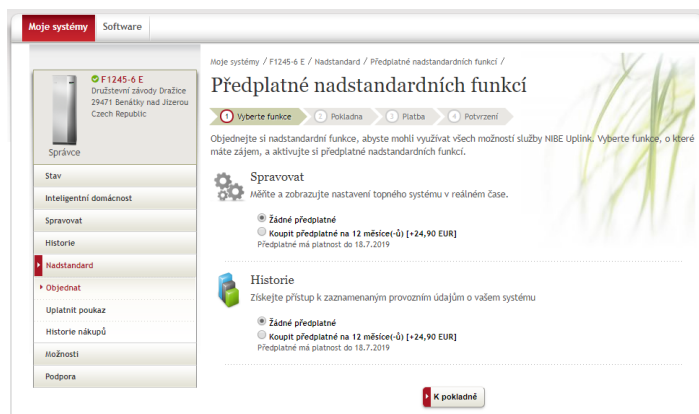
Moje systémy Software

F1245-6 E
Družstevní závody Dražice
29471 Benátky nad Jizerou
Czech Republic

Správce

Stav
Inteligentní domácnost
Spravovat
Historie
Nadstandard
Objednat
Uplatnit poukaz
Historie nákupů
Možnosti
Podpora

Moje systémy / F1245-6 E / Nadstandard / Předplatné nadstandardních funkcí /

Předplatné nadstandardních funkcí

1 Vyberte funkce 2 Pokladna 3 Platba 4 Potvrzení

Objednejte si nadstandardní funkce, abyste mohli využívat všech možností služby NIBE Uplink. Vyberte funkce, o které máte zájem, a aktivujte si předplatné nadstandardních funkcí.

Spravovat
Měňte a zobrazujte nastavení topného systému v reálném čase.

Žádné předplatné
Koupit předplatné na 12 měsíce(-ů) [+24,90 EUR]
Předplatné má platnost do 18.7.2019

Historie
Získejte přístup k zaznamenaným provozním údajům o vašem systému

Žádné předplatné
Koupit předplatné na 12 měsíce(-ů) [+24,90 EUR]
Předplatné má platnost do 18.7.2019

K pokladně